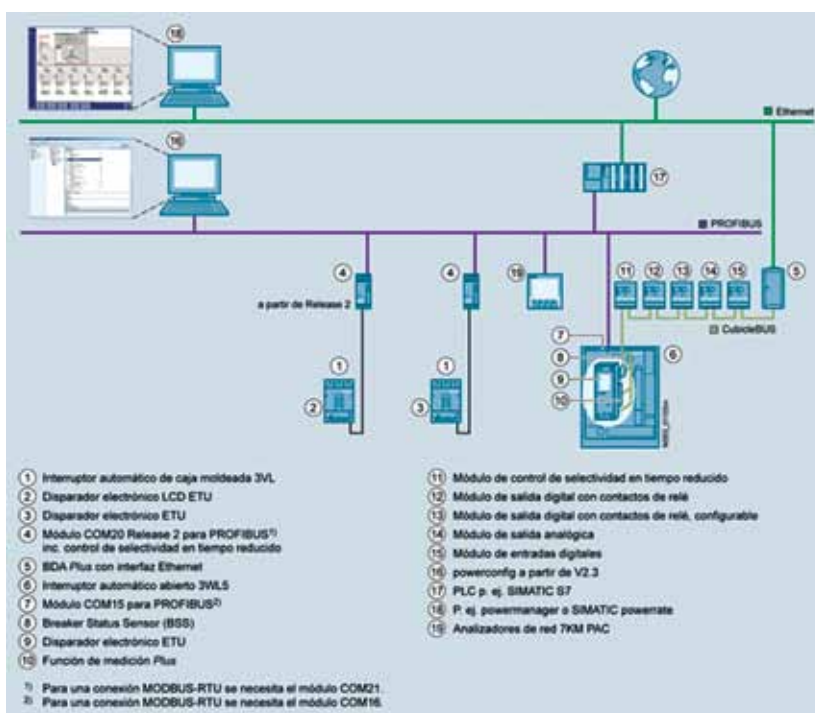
18

16

Ethernet

17

PROFIBUS

4

4

19

11 12 13 14 15

5

a partir de Release 2

CubicleBUS

7

8

6

9

10

1

1

2

3

① Interruptor automático de caja moldeada 3VL
② Disparador electrónico LCD ETU
③ Disparador electrónico ETU
④ Módulo COM20 Release 2 para PROFIBUS¹⁾ inc. control de selectividad en tiempo reducido
⑤ BDA Plus con interfaz Ethernet
⑥ Interruptor automático abierto 3WL5
⑦ Módulo COM15 para PROFIBUS²⁾
⑧ Breaker Status Sensor (BSS)
⑨ Disparador electrónico ETU
⑩ Función de medición Plus

⑪ Módulo de control de selectividad en tiempo reducido
⑫ Módulo de salida digital con contactos de relé
⑬ Módulo de salida digital con contactos de relé, configurable
⑭ Módulo de salida analógica
⑮ Módulo de entradas digitales
⑯ powerconfig a partir de V2.3
⑰ PLC p. ej. SIMATIC S7
⑱ P. ej. powermanager o SIMATIC powerrate
⑲ Analizadores de red 7KM PAC

¹⁾ Para una conexión MODBUS-RTU se necesita el módulo COM21.
²⁾ Para una conexión MODBUS-RTU se necesita el módulo COM16.